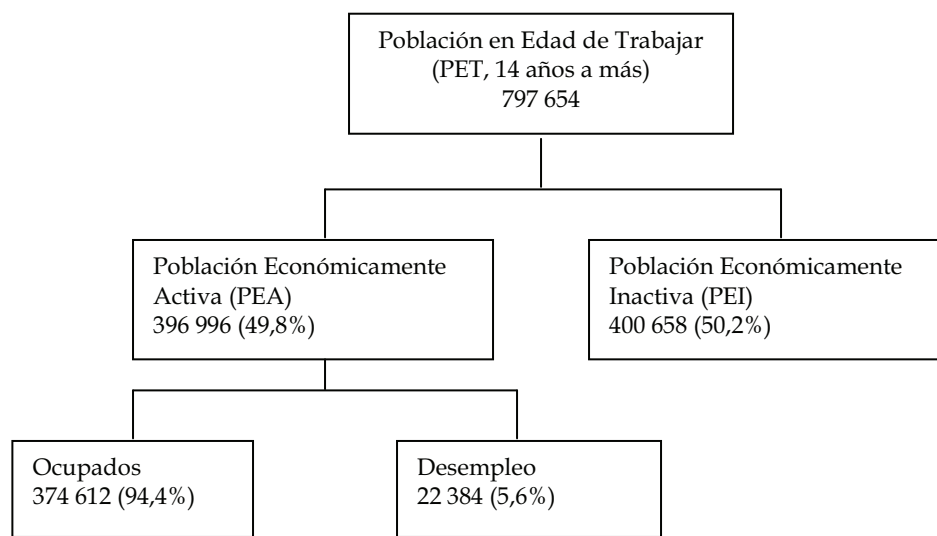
Población en Edad de Trabajar
(PET, 14 años a más)
797 654

Población Económicamente Activa (PEA)
396 996 (49,8%)

Población Económicamente Inactiva (PEI)
400 658 (50,2%)

Ocupados
374 612 (94,4%)

Desempleo
22 384 (5,6%)